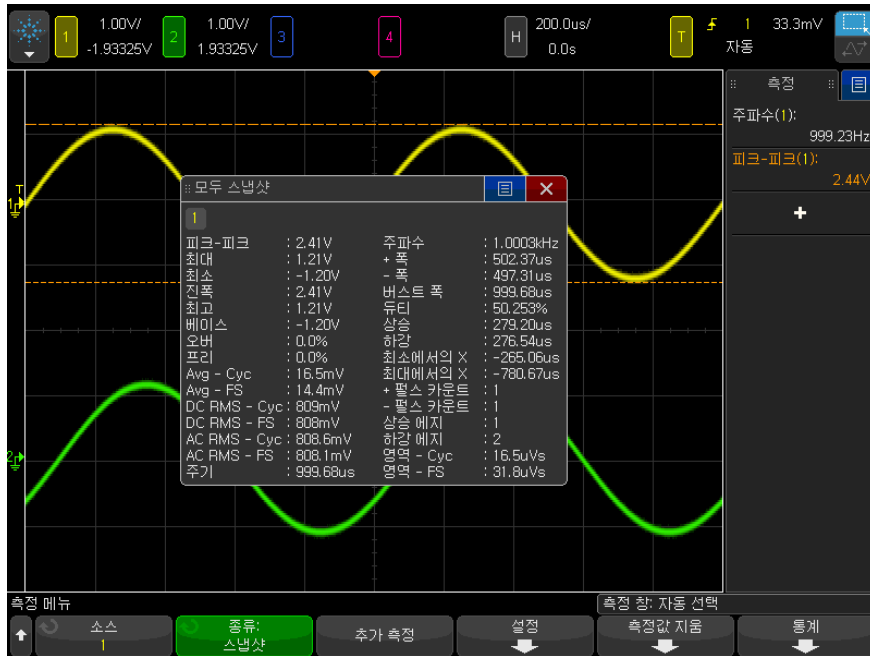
1 1.00V/ -1.93325V 2 1.00V/ 1.93325V 3 4 H 200.0us/ 0.0s T 1 33.3mV 자동

측정
주파수(1): 999.23Hz
피크-피크(1): 2.44V
+

모두 스냅샷
1

| | | | |
|---|---|---|---|
| 피크-피크 | : 2.41V | 주파수 | : 1.0003kHz |
| 최대 | : 1.21V | + 폭 | : 502.37us |
| 최소 | : -1.20V | - 폭 | : 497.31us |
| 진폭 | : 2.41V | 버스트 폭 | : 999.68us |
| 최고 | : 1.21V | 듀티 | : 50.253% |
| 베이스 | : -1.20V | 상승 | : 279.20us |
| 오버 | : 0.0% | 하강 | : 276.54us |
| 프리 | : 0.0% | 최소에서의 X | : -265.06us |
| Avg - Cyc | : 16.5mV | 최대에서의 X | : -780.67us |
| Avg - FS | : 14.4mV | + 펄스 카운트 | : 1 |
| DC RMS - Cyc | : 809mV | - 펄스 카운트 | : 1 |
| DC RMS - FS | : 808mV | 상승 에지 | : 1 |
| AC RMS - Cyc | : 808.6mV | 하강 에지 | : 2 |
| AC RMS - FS | : 808.1mV | 영역 - Cyc | : 16.5uVs |
| 주기 | : 999.68us | 영역 - FS | : 31.8uVs |

측정 메뉴
측정 창: 자동 선택
소스 1
종류: 스냅샷
추가 측정
설정
측정값 지움
통계